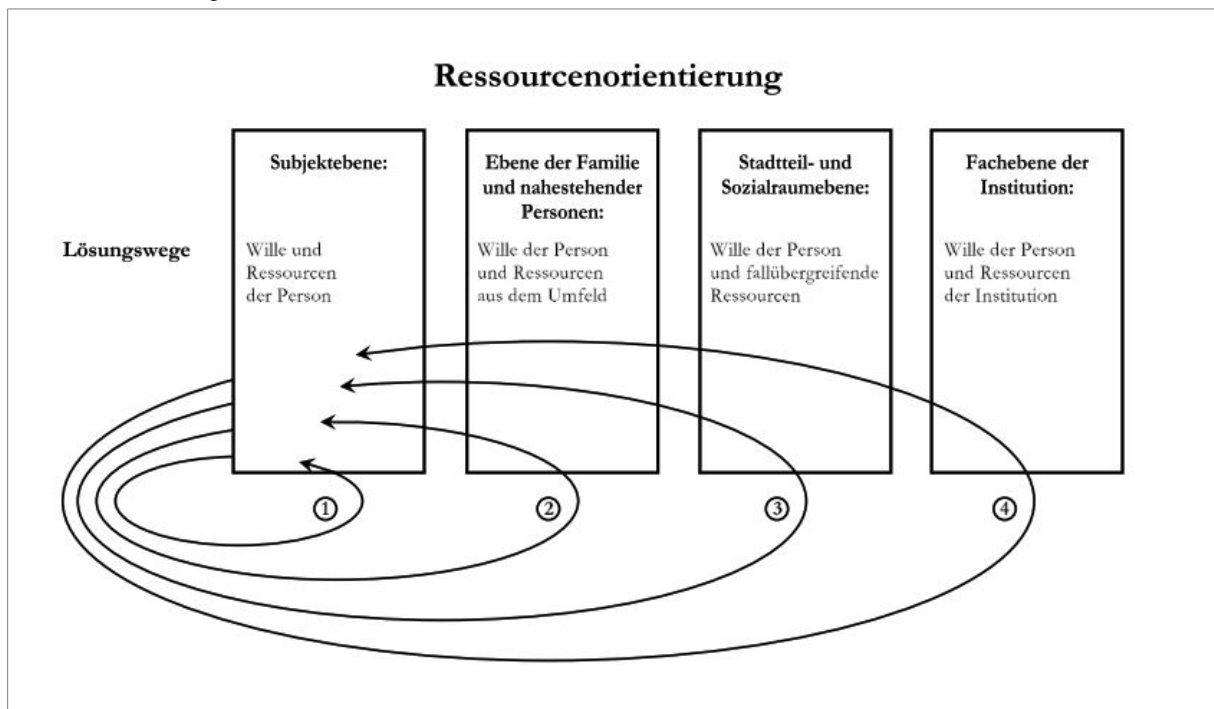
Ressourcenorientierung

Lösungswege

Subjektebene:

Wille und Ressourcen der Person

Ebene der Familie und nahestehender Personen:

Wille der Person und Ressourcen aus dem Umfeld

Stadtteil- und Sozialraumebene:

Wille der Person und fallübergreifende Ressourcen

Fachebene der Institution:

Wille der Person und Ressourcen der Institution

①

②

③

④